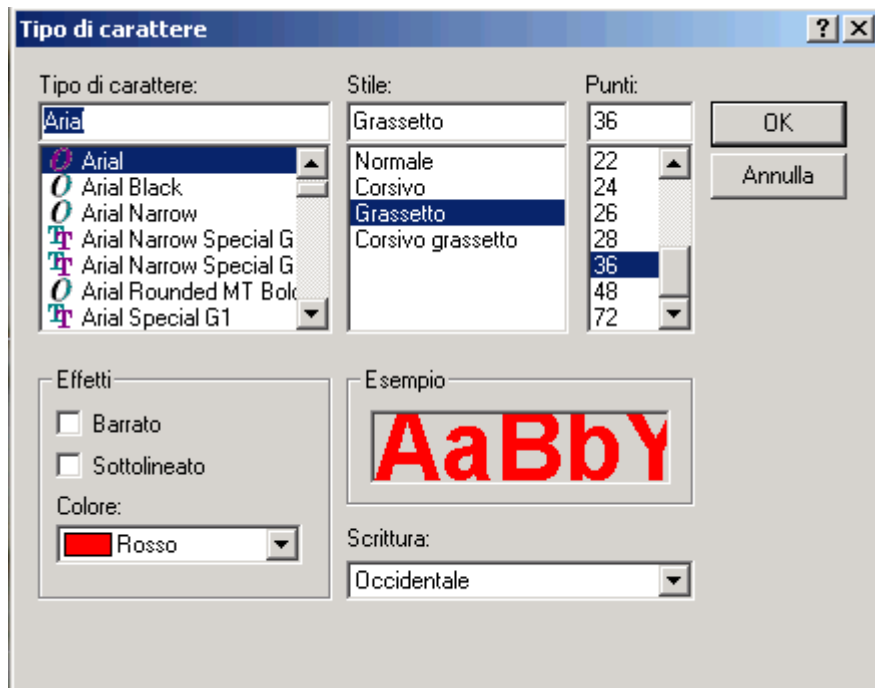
Tipo di carattere

?

Tipo di carattere:

Arial

Arial
Arial Black
Arial Narrow
Arial Narrow Special G
Arial Narrow Special G
Arial Rounded MT Bol
Arial Special G1

Stile:

Grassetto

Normale
Corsivo
Grassetto
Corsivo grassetto

Punti:

36

22
24
26
28
36
48
72

OK

Annulla

Effetti

Barrato

Sottolineato

Colore:

Rosso

Esempio

AaBbY

Scrittura:

Occidentale